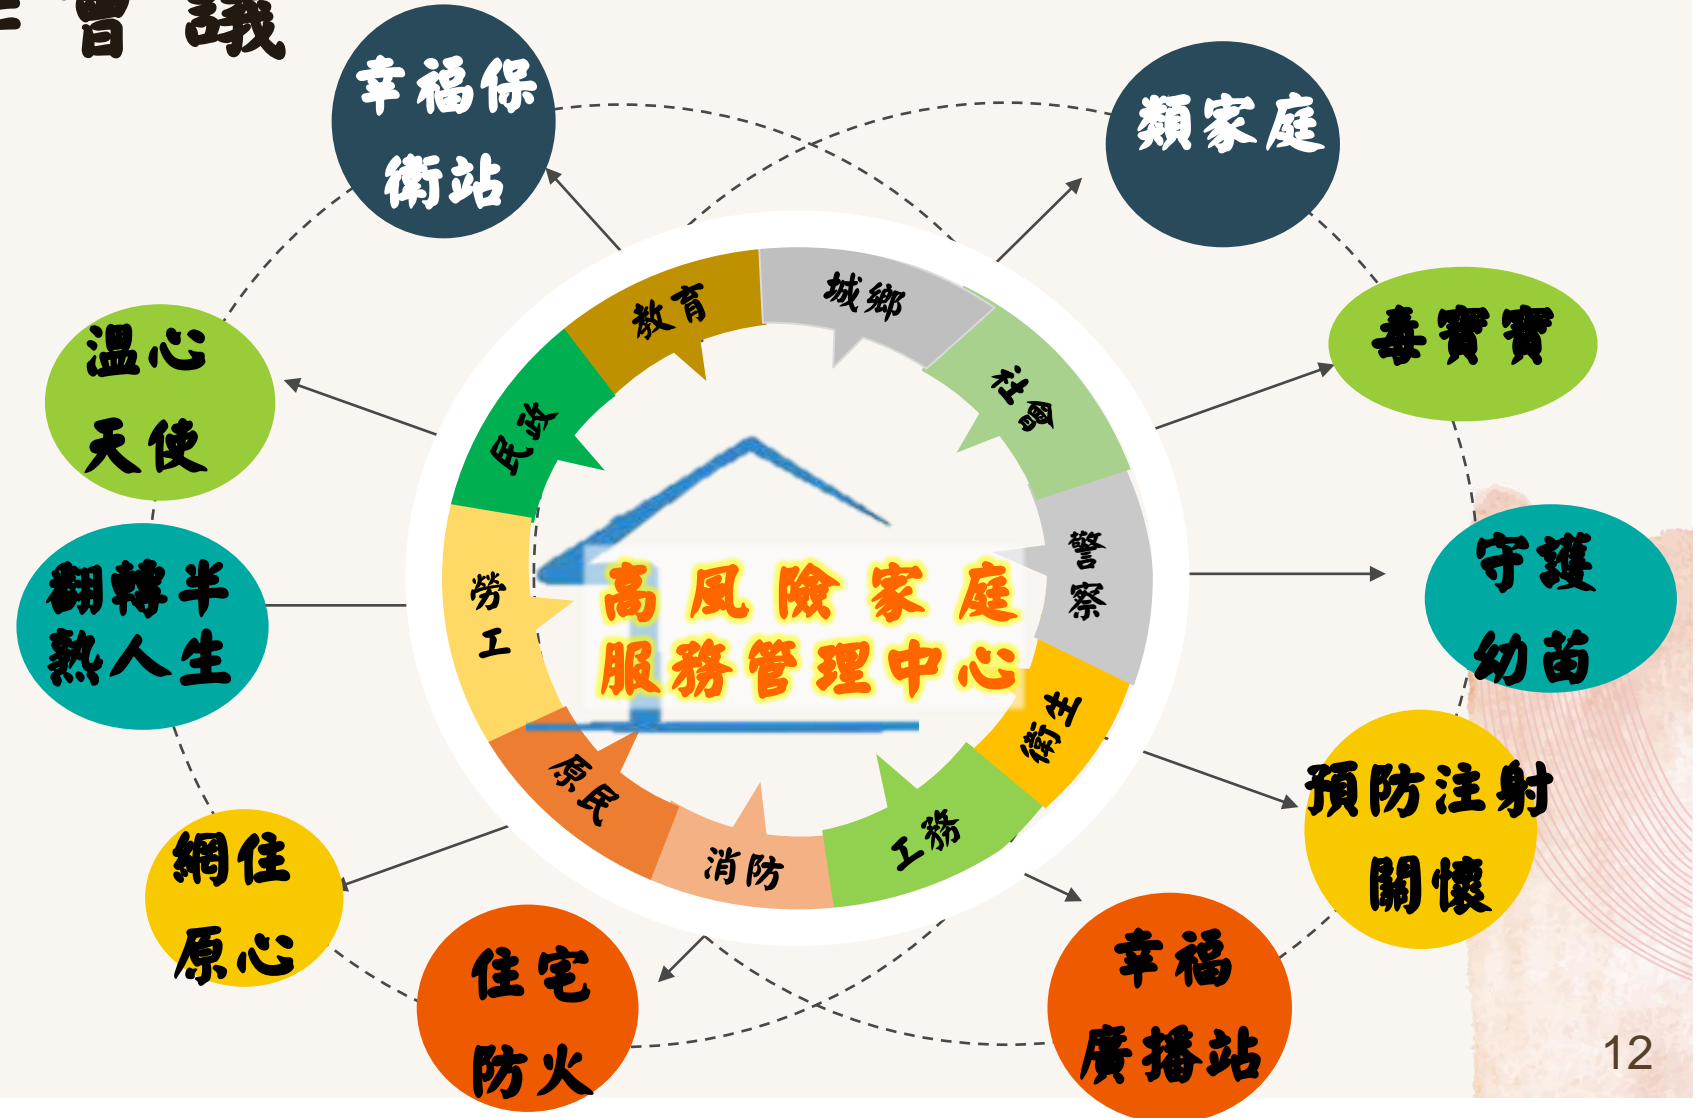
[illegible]會議

幸福保衛站

類家庭

毒寶寶

守護幼苗

預防注射關懷

幸福廣播站

住宅防火

網住原心

翻轉半熟人生

溫心天使

教育

城鄉

社會

警察

衛生

工務

消防

原民

勞工

民政

高風險家庭服務管理中心

12